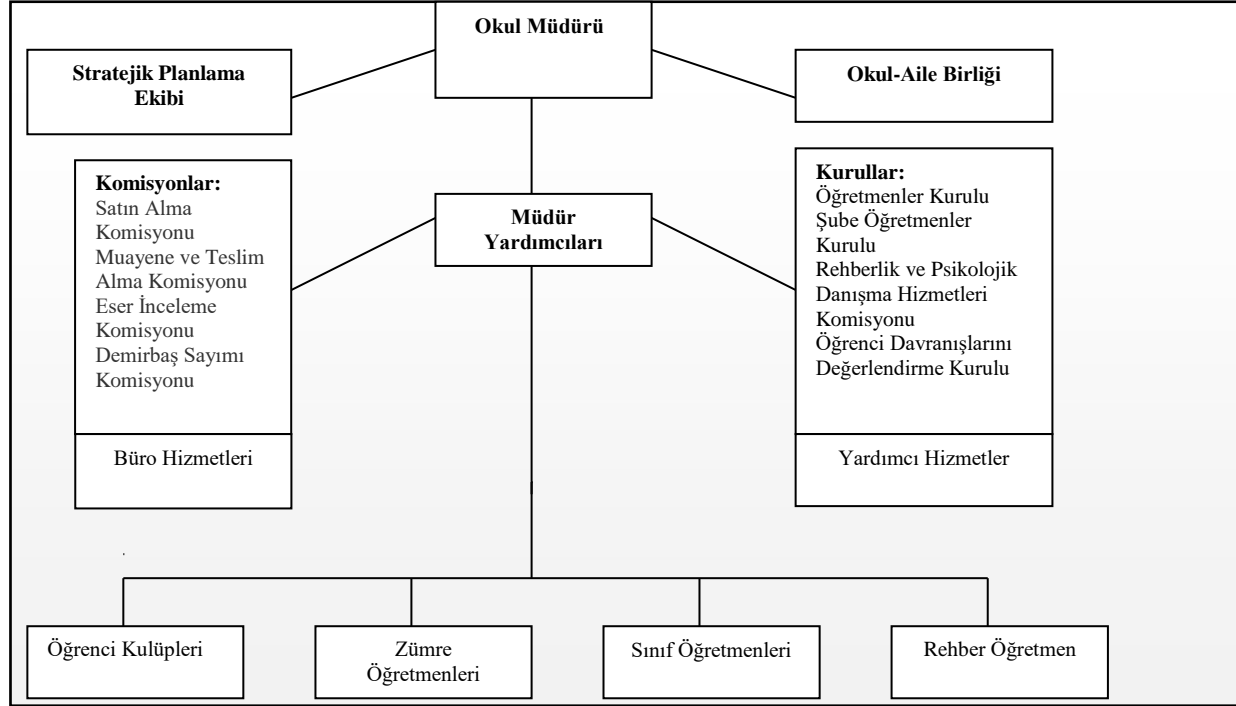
Okul Müdürü

Stratejik Planlama Ekibi

Okul-Aile Birliği

Komisyonlar:
Satın Alma Komisyonu
Muayene ve Teslim Alma Komisyonu
Eser İnceleme Komisyonu
Demirbaş Sayımı Komisyonu

Büro Hizmetleri

Müdür Yardımcıları

Kurullar:
Öğretmenler Kurulu
Şube Öğretmenler Kurulu
Rehberlik ve Psikolojik Danışma Hizmetleri Komisyonu
Öğrenci Davranışlarını Değerlendirme Kurulu

Yardımcı Hizmetler

Öğrenci Kulüpleri

Zümre Öğretmenleri

Sınıf Öğretmenleri

Rehber Öğretmen